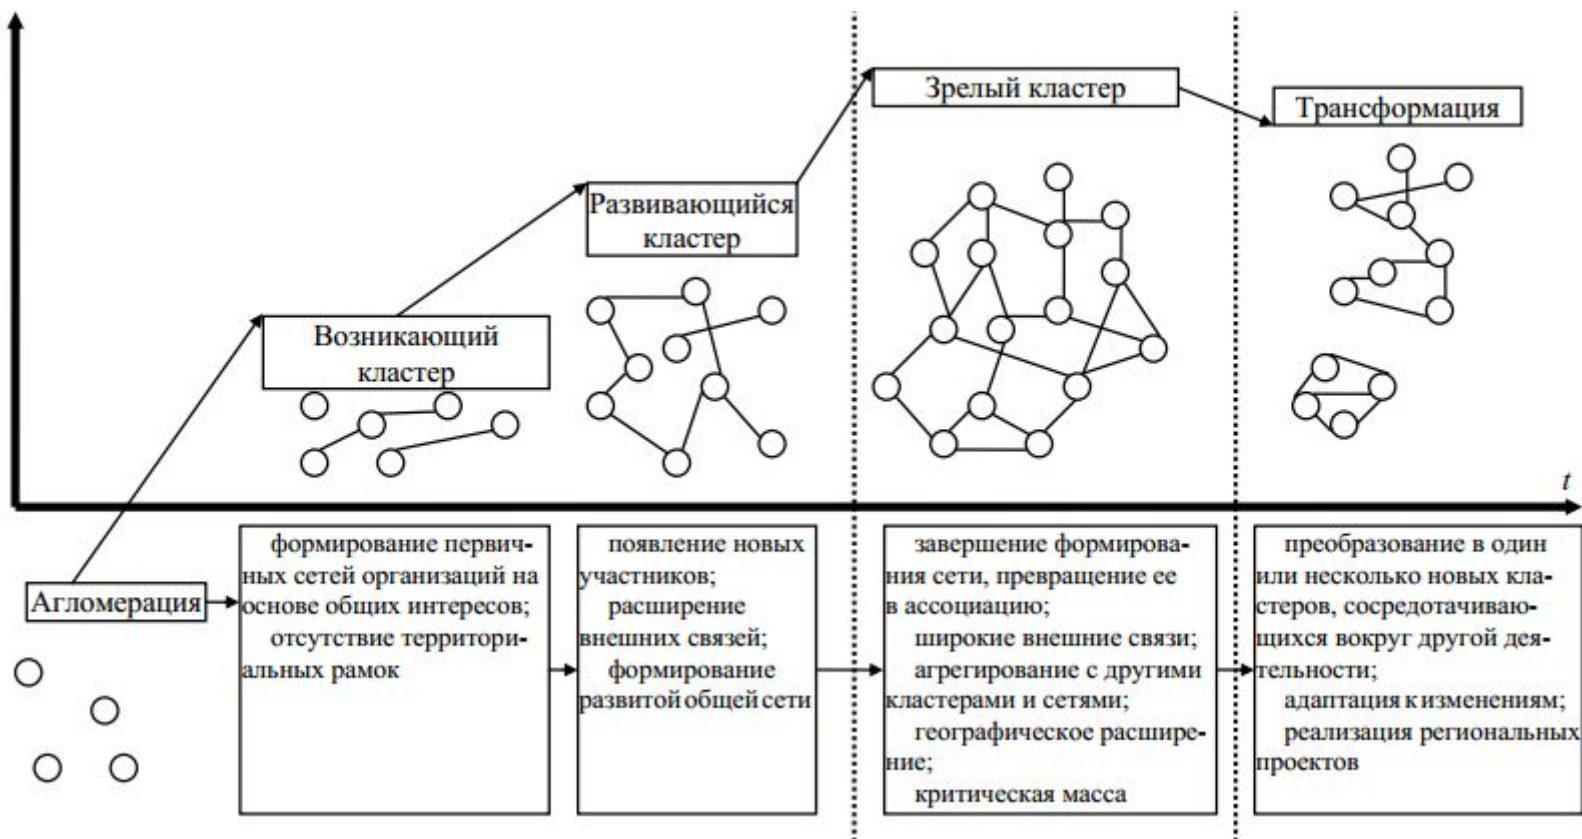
Зрелый кластер

Трансформация

Развивающийся кластер

Возникающий кластер

t

Агломерация

формирование первичных сетей организаций на основе общих интересов;
отсутствие территориальных рамок

появление новых участников;
расширение внешних связей;
формирование развитой общей сети

завершение формирования сети, превращение ее в ассоциацию;
широкие внешние связи;
агрегирование с другими кластерами и сетями;
географическое расширение;
критическая масса

преобразование в один или несколько новых кластеров, сосредотачивающихся вокруг другой деятельности;
адаптация к изменениям;
реализация региональных проектов